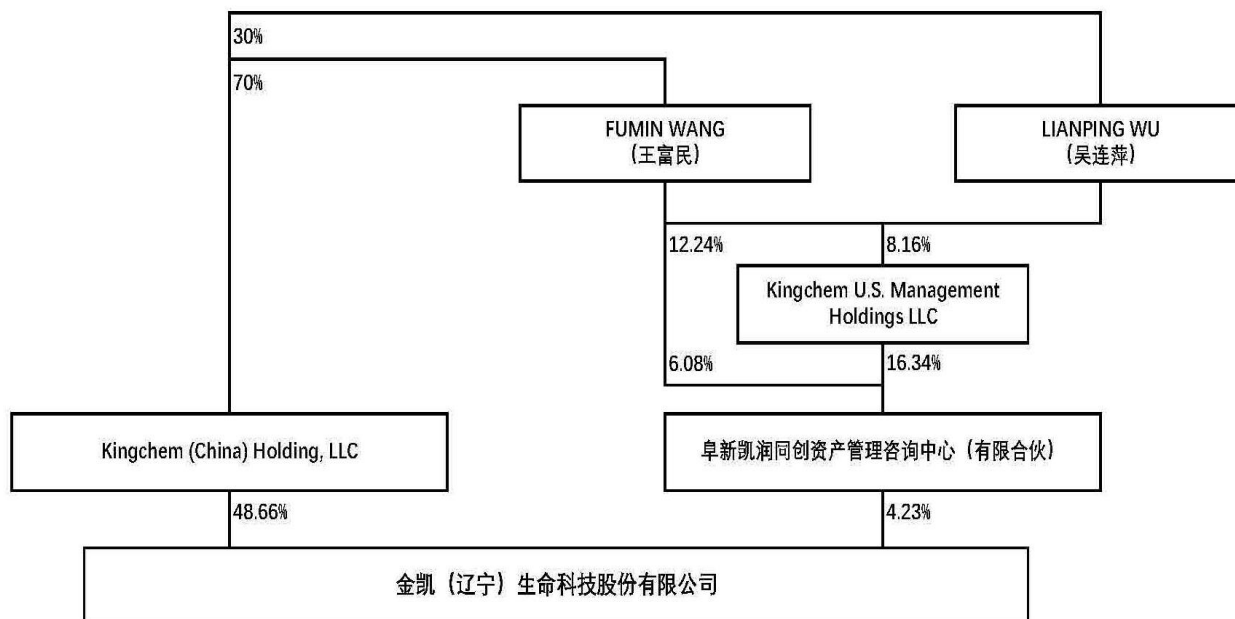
30%

70%

FUMIN WANG
（王富民）

LIANPING WU
（吴连萍）

12.24%

8.16%

Kingchem U.S. Management Holdings LLC

6.08%

16.34%

Kingchem (China) Holding, LLC

阜新凯润同创资产管理咨询中心（有限合伙）

48.66%

4.23%

金凯（辽宁）生命科技股份有限公司